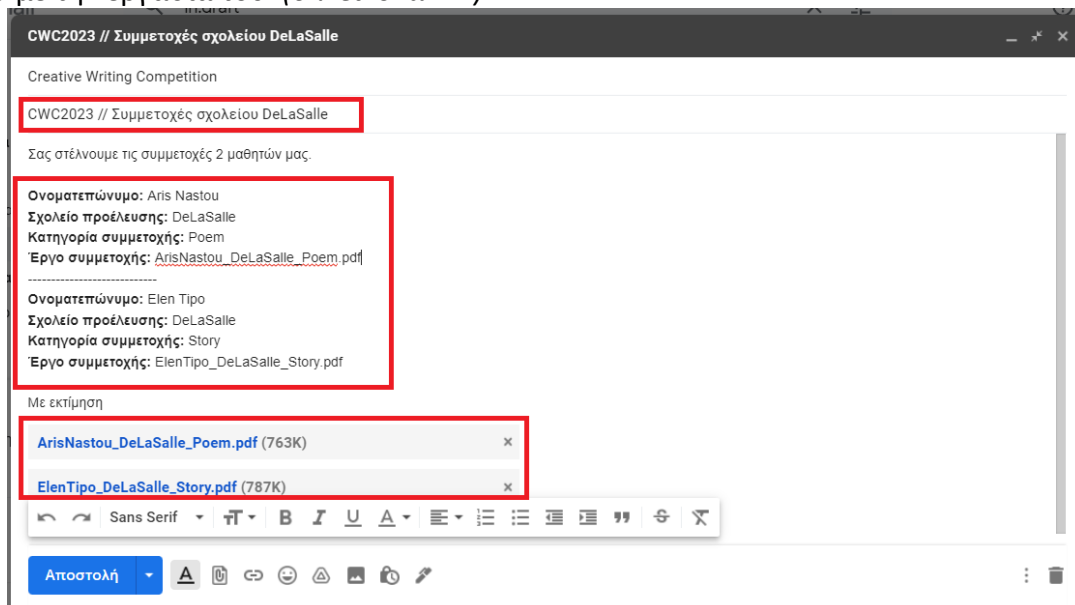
CWC2023 // Συμμετοχές σχολείου DeLaSalle

Creative Writing Competition

CWC2023 // Συμμετοχές σχολείου DeLaSalle

Σας στέλνουμε τις συμμετοχές 2 μαθητών μας.

**Ονοματεπώνυμο:** Aris Nastou
**Σχολείο προέλευσης:** DeLaSalle
**Κατηγορία συμμετοχής:** Poem
**Έργο συμμετοχής:** ArisNastou_DeLaSalle_Poem.pdf
----------------------------
**Ονοματεπώνυμο:** Elen Tipo
**Σχολείο προέλευσης:** DeLaSalle
**Κατηγορία συμμετοχής:** Story
**Έργο συμμετοχής:** ElenTipo_DeLaSalle_Story.pdf

Με εκτίμηση

ArisNastou_DeLaSalle_Poem.pdf (763K) ×

ElenTipo_DeLaSalle_Story.pdf (787K) ×

Sans Serif

Αποστολή